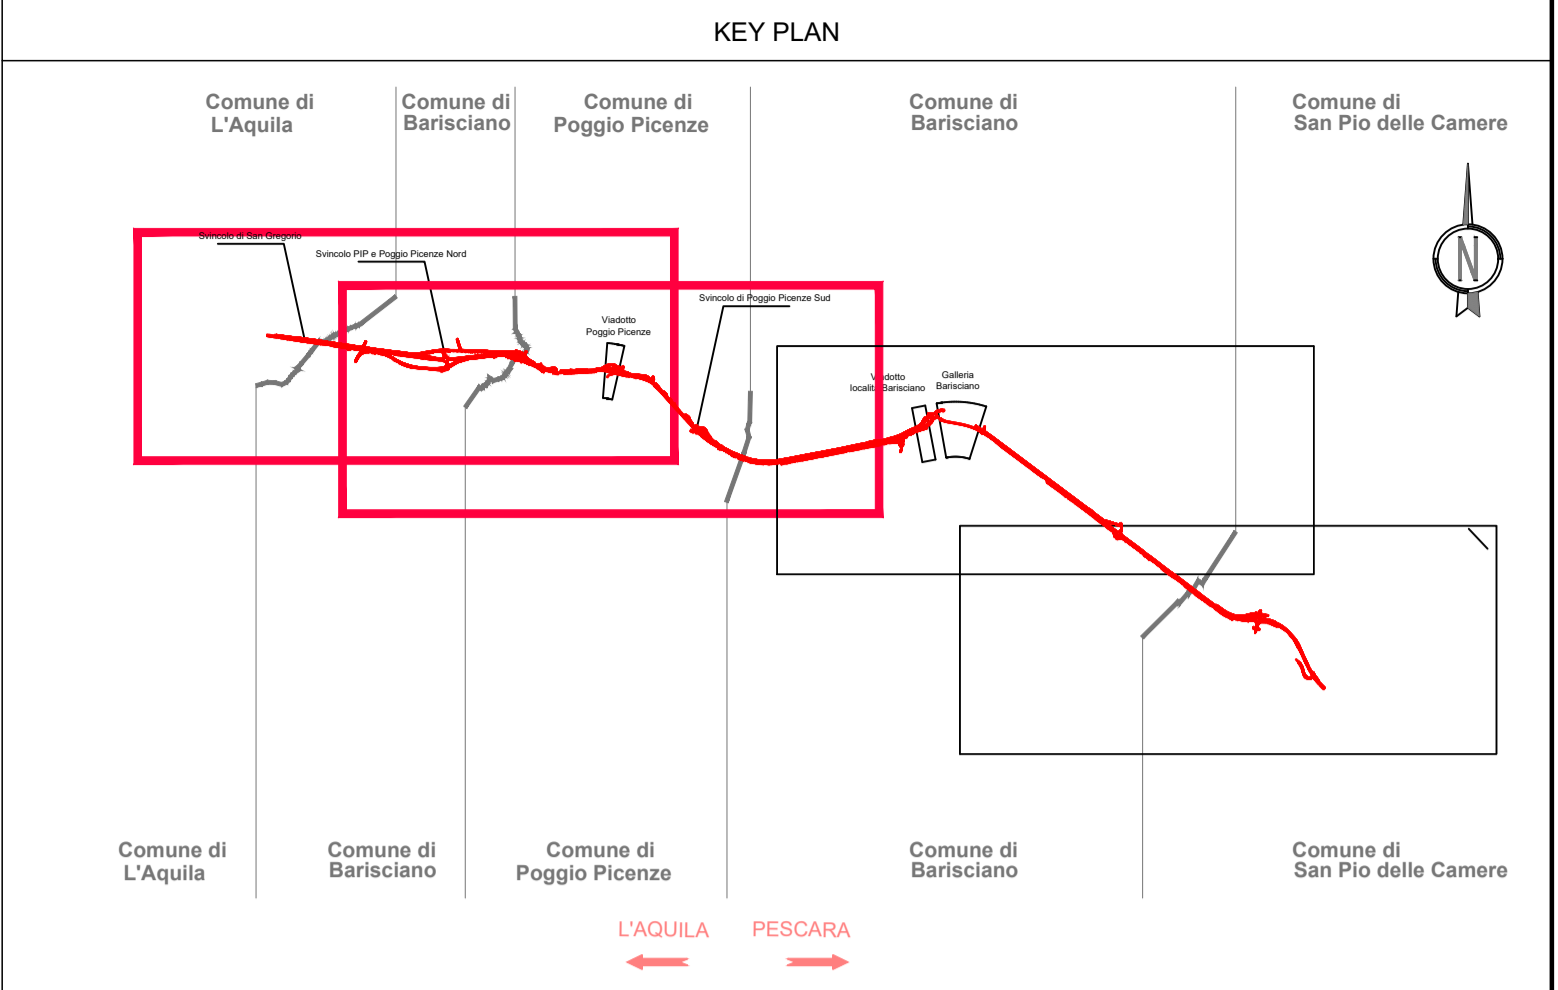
KEY PLAN

Comune di L'Aquila

Comune di Barisciano

Comune di Poggio Picenze

Comune di Barisciano

Comune di San Pio delle Camere

N

Svincolo di San Gregorio

Svincolo PIP e Poggio Picenze Nord

Viadotto Poggio Picenze

Svincolo di Poggio Picenze Sud

Viadotto località Barisciano

Galleria Barisciano

Comune di L'Aquila

Comune di Barisciano

Comune di Poggio Picenze

Comune di Barisciano

Comune di San Pio delle Camere

L'AQUILA

PESCARA